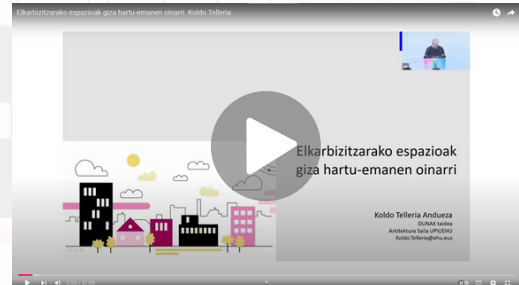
Elkarbizitzarako espazioak giza hartu-emanen oinarri. Koldo Telleria

Elkarbizitzarako espazioak giza hartu-emanen oinarri

Koldo Telleria Andueza
DUNAK taldea
Arkitektura Saila UPV/EHU
Koldo.Telleria@ehu.eus

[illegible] / 31:00